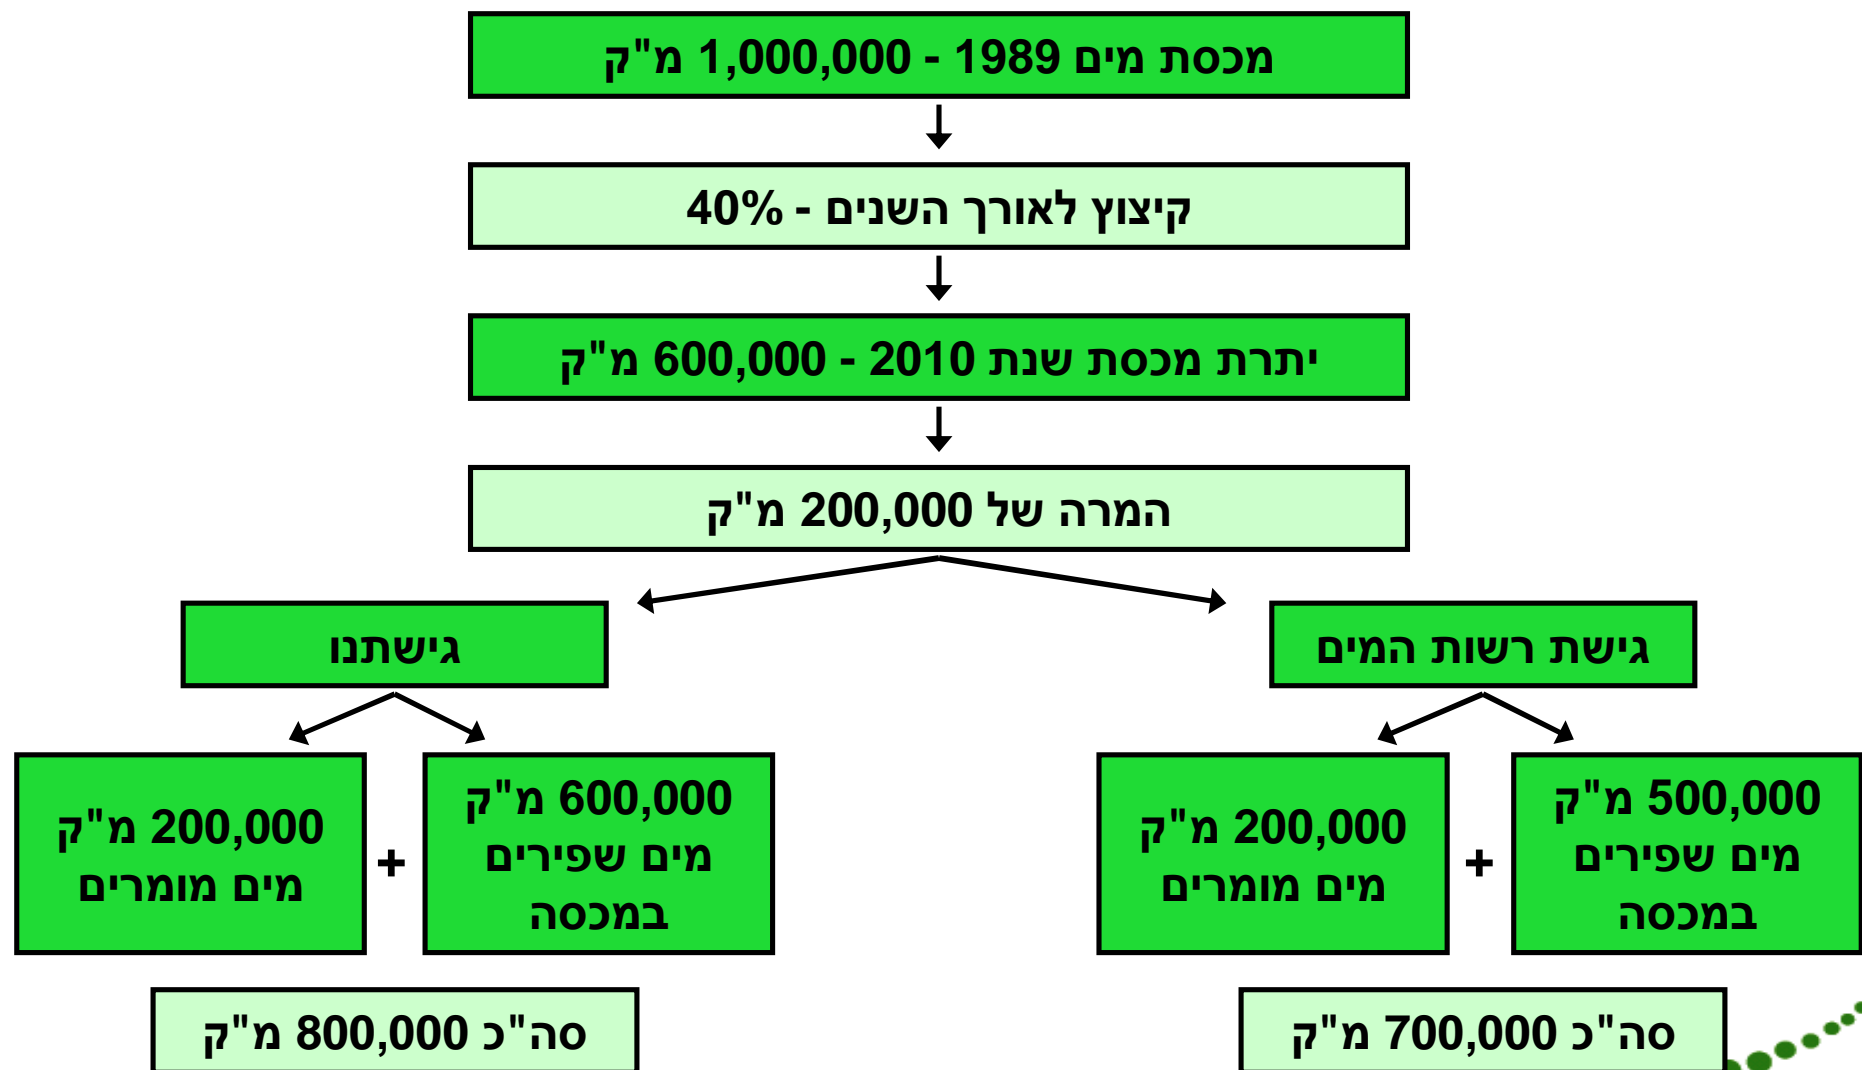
מכסת מים 1989 - 1,000,000 מ"ק

קיצוץ לאורך השנים - 40%

יתרת מכסת שנת 2010 - 600,000 מ"ק

המרה של 200,000 מ"ק

גישת רשות המים

גישתנו

500,000 מ"ק מים שפירים במכסה

+

200,000 מ"ק מים מומרים

600,000 מ"ק מים שפירים במכסה

+

200,000 מ"ק מים מומרים

סה"כ 700,000 מ"ק

סה"כ 800,000 מ"ק